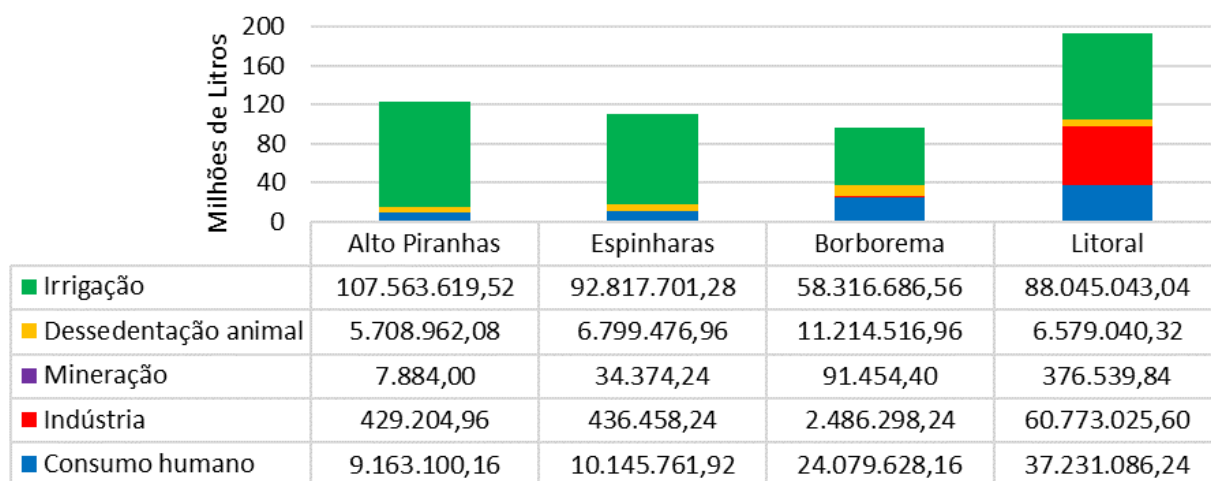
Milhões de Litros
200
160
120
80
40
0

| | Alto Piranhas | Espinharas | Borborema | Litoral |
|---|---|---|---|---|
| Irrigação | 107.563.619,52 | 92.817.701,28 | 58.316.686,56 | 88.045.043,04 |
| Dessedentação animal | 5.708.962,08 | 6.799.476,96 | 11.214.516,96 | 6.579.040,32 |
| Mineração | 7.884,00 | 34.374,24 | 91.454,40 | 376.539,84 |
| Indústria | 429.204,96 | 436.458,24 | 2.486.298,24 | 60.773.025,60 |
| Consumo humano | 9.163.100,16 | 10.145.761,92 | 24.079.628,16 | 37.231.086,24 |